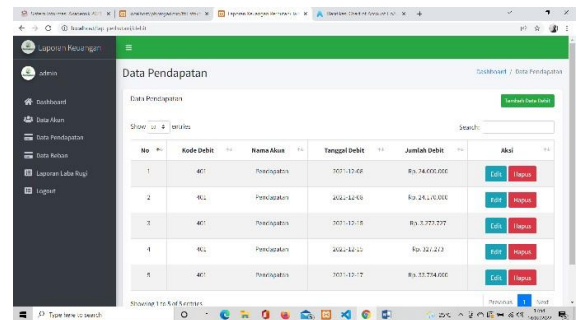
localhost/tap-pendebet/debit

Laporan Keuangan

admin

Dashboard
Data Akun
Data Pendapatan
Data Keluar
Laporan Laba Rugi
Logout

Data Pendapatan

Dashboard / Data Pendapatan

Data Pendapatan

Tambah Data Debit

Show 10 entries

Search:

| No | Kode Debit | Nama Akun | Tanggal Debit | Jumlah Debit | Aksi |
|---|---|---|---|---|---|
| 1 | 401 | Pendapatan | 2021-12-08 | Rp. 74.000.000 | Edit Hapus |
| 2 | 401 | Pendapatan | 2021-12-09 | Rp. 24.170.000 | Edit Hapus |
| 3 | 401 | Pendapatan | 2021-12-18 | Rp. 3.272.727 | Edit Hapus |
| 4 | 401 | Pendapatan | 2021-12-15 | Rp. 327.273 | Edit Hapus |
| 5 | 401 | Pendapatan | 2021-12-17 | Rp. 32.724.000 | Edit Hapus |

Showing 1 to 5 of 5 entries

Previous 1 Next

Type here to search